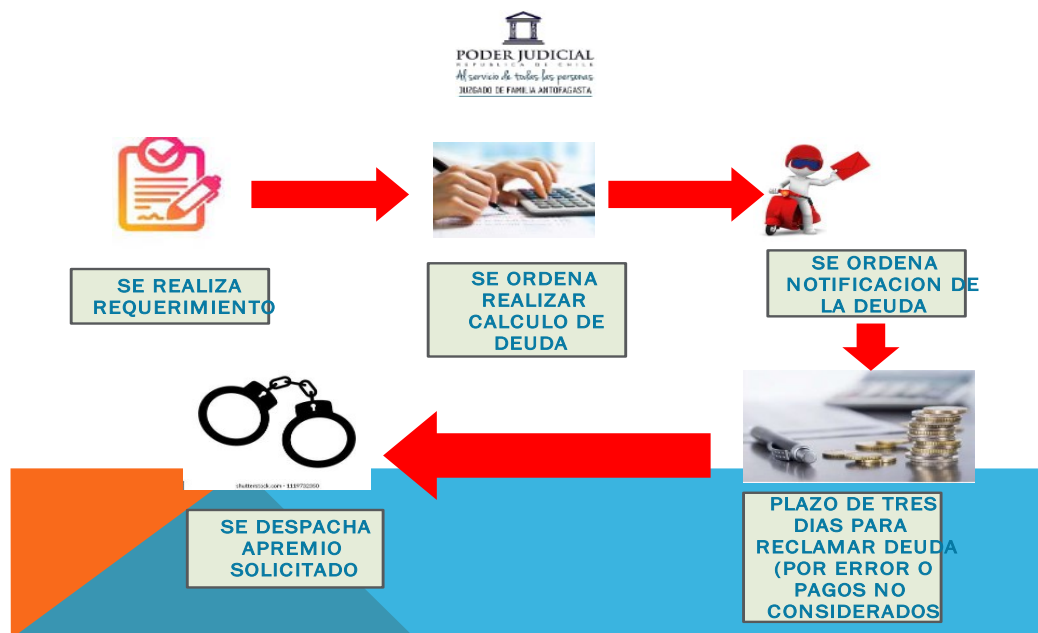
PODER JUDICIAL
REPUBLICA DE CHILE
Al servicio de todas las personas
JUZGADO DE FAMILIA ANTOFAGASTA

SE REALIZA REQUERIMIENTO

SE ORDENA REALIZAR CALCULO DE DEUDA

SE ORDENA NOTIFICACION DE LA DEUDA

PLAZO DE TRES DIAS PARA RECLAMAR DEUDA (POR ERROR O PAGOS NO CONSIDERADOS

shutterstock.com • 1119732050

SE DESPACHA APREMIO SOLICITADO